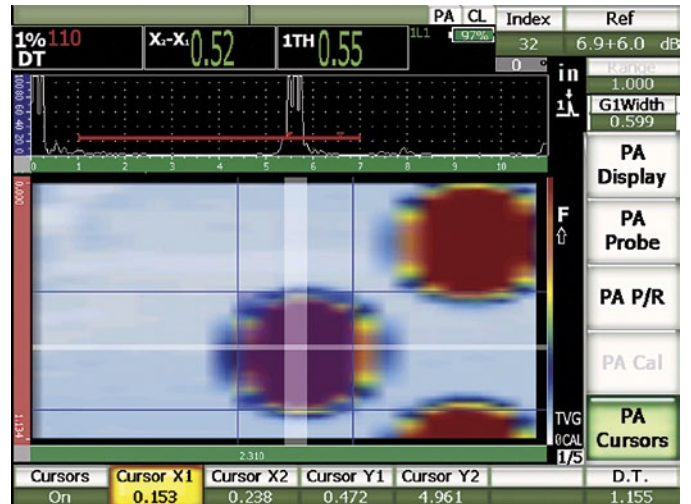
PA CL Index Ref

1% 110 DT X₂-X₁ 0.52 1TH 0.55 1L1 97% 32 6.9+6.0 dB

0 in Range 1.000 G1Width 0.599

100 80 60 40 20 0

0 1 2 3 4 5 6 7 8 9 10

0.000

F

PA Display

PA Probe

PA P/R

PA Cal

1.134

2.310

TVG
0CAL
1/5

PA Cursors

| Cursors | Cursor X1 | Cursor X2 | Cursor Y1 | Cursor Y2 | | D.T. |
|---|---|---|---|---|---|---|
| On | 0.153 | 0.238 | 0.472 | 4.961 | | 1.155 |